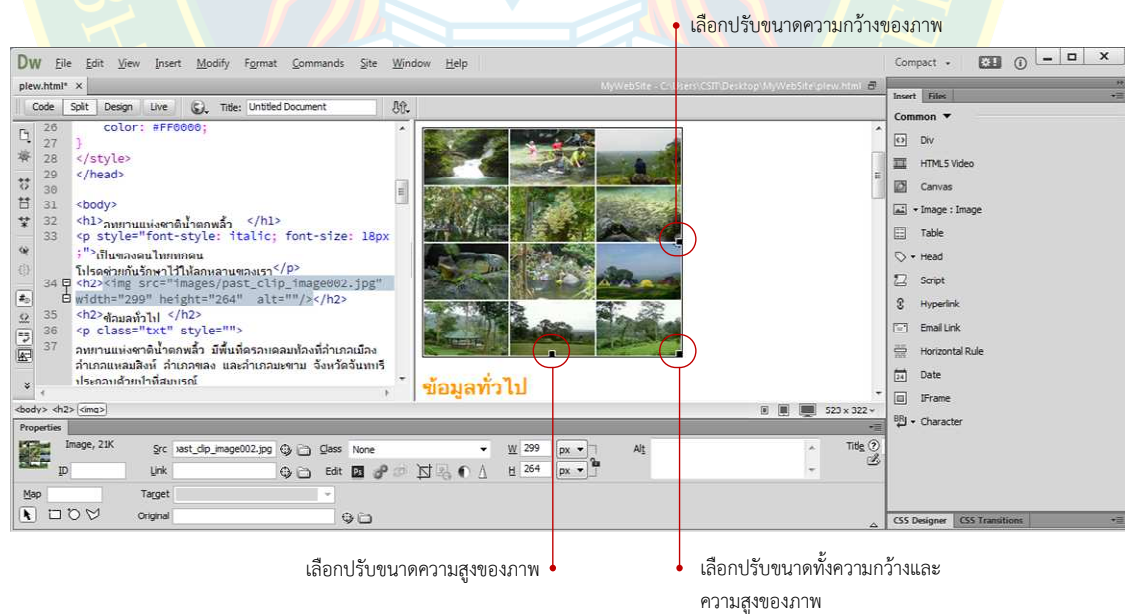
เลือกปรับขนาดความกว้างของภาพ

Dw File Edit View Insert Modify Format Commands Site Window Help

Compact ▾

plew.html* ×

MyWebSite - C:\Users\CSIT\Desktop\MyWebSite\plew.html

Code Split Design Live Title: Untitled Document

26 color: #FF0000;
27 }
28 </style>
29 </head>
30
31 <body>
32 <h1>อุทยานแห่งชาติน้ำตกพลิ้ว </h1>
33 <p style="font-style: italic; font-size: 18px ;">เป็นของคนไทยทุกคน โปรดช่วยกันรักษาไว้ให้ลูกหลานของเรา</p>
34 <h2><img src="images/past_clip_image002.jpg" width="299" height="264" alt=""/></h2>
35 <h2>ข้อมูลทั่วไป </h2>
36 <p class="txt" style="">
37 อุทยานแห่งชาติน้ำตกพลิ้ว มีพื้นที่ครอบคลุมท้องที่อำเภอเมือง อำเภอแหลมสิงห์ อำเภอขลุง และอำเภอมะขาม จังหวัดจันทบุรี ประกอบด้วยป่าที่สมบูรณ์

ข้อมูลทั่วไป

<body> <h2> <img>

523 x 322

Insert Files

Common

Div
HTML5 Video
Canvas
Image : Image
Table
Head
Script
Hyperlink
Email Link
Horizontal Rule
Date
IFrame
Character

Properties

Image, 21K
Src ast_clip_image002.jpg Class None
W 299 px
H 264 px
Alt
Title
ID
Link
Edit
Map
Target
Original

CSS Designer CSS Transitions

เลือกปรับขนาดความสูงของภาพ

เลือกปรับขนาดทั้งความกว้างและความสูงของภาพ